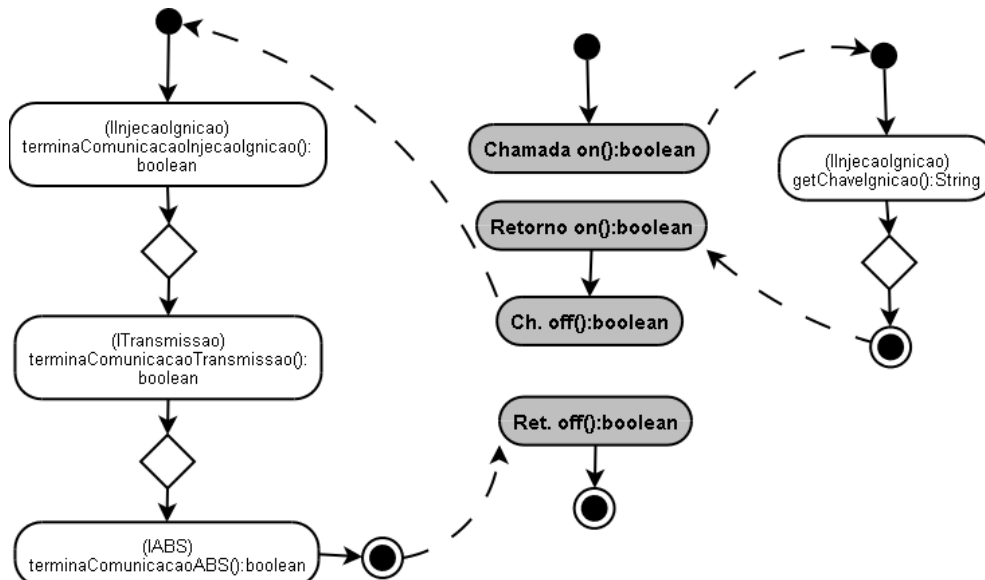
(IInjecaoIgnicao)
terminaComunicacaoInjecaoIgnicao():
boolean

(ITransmissao)
terminaComunicacaoTransmissao():
boolean

(IABS)
terminaComunicacaoABS():boolean

Chamada on():boolean

Retorno on():boolean

Ch. off():boolean

Ret. off():boolean

(IInjecaoIgnicao)
getChaveIgnicao():String